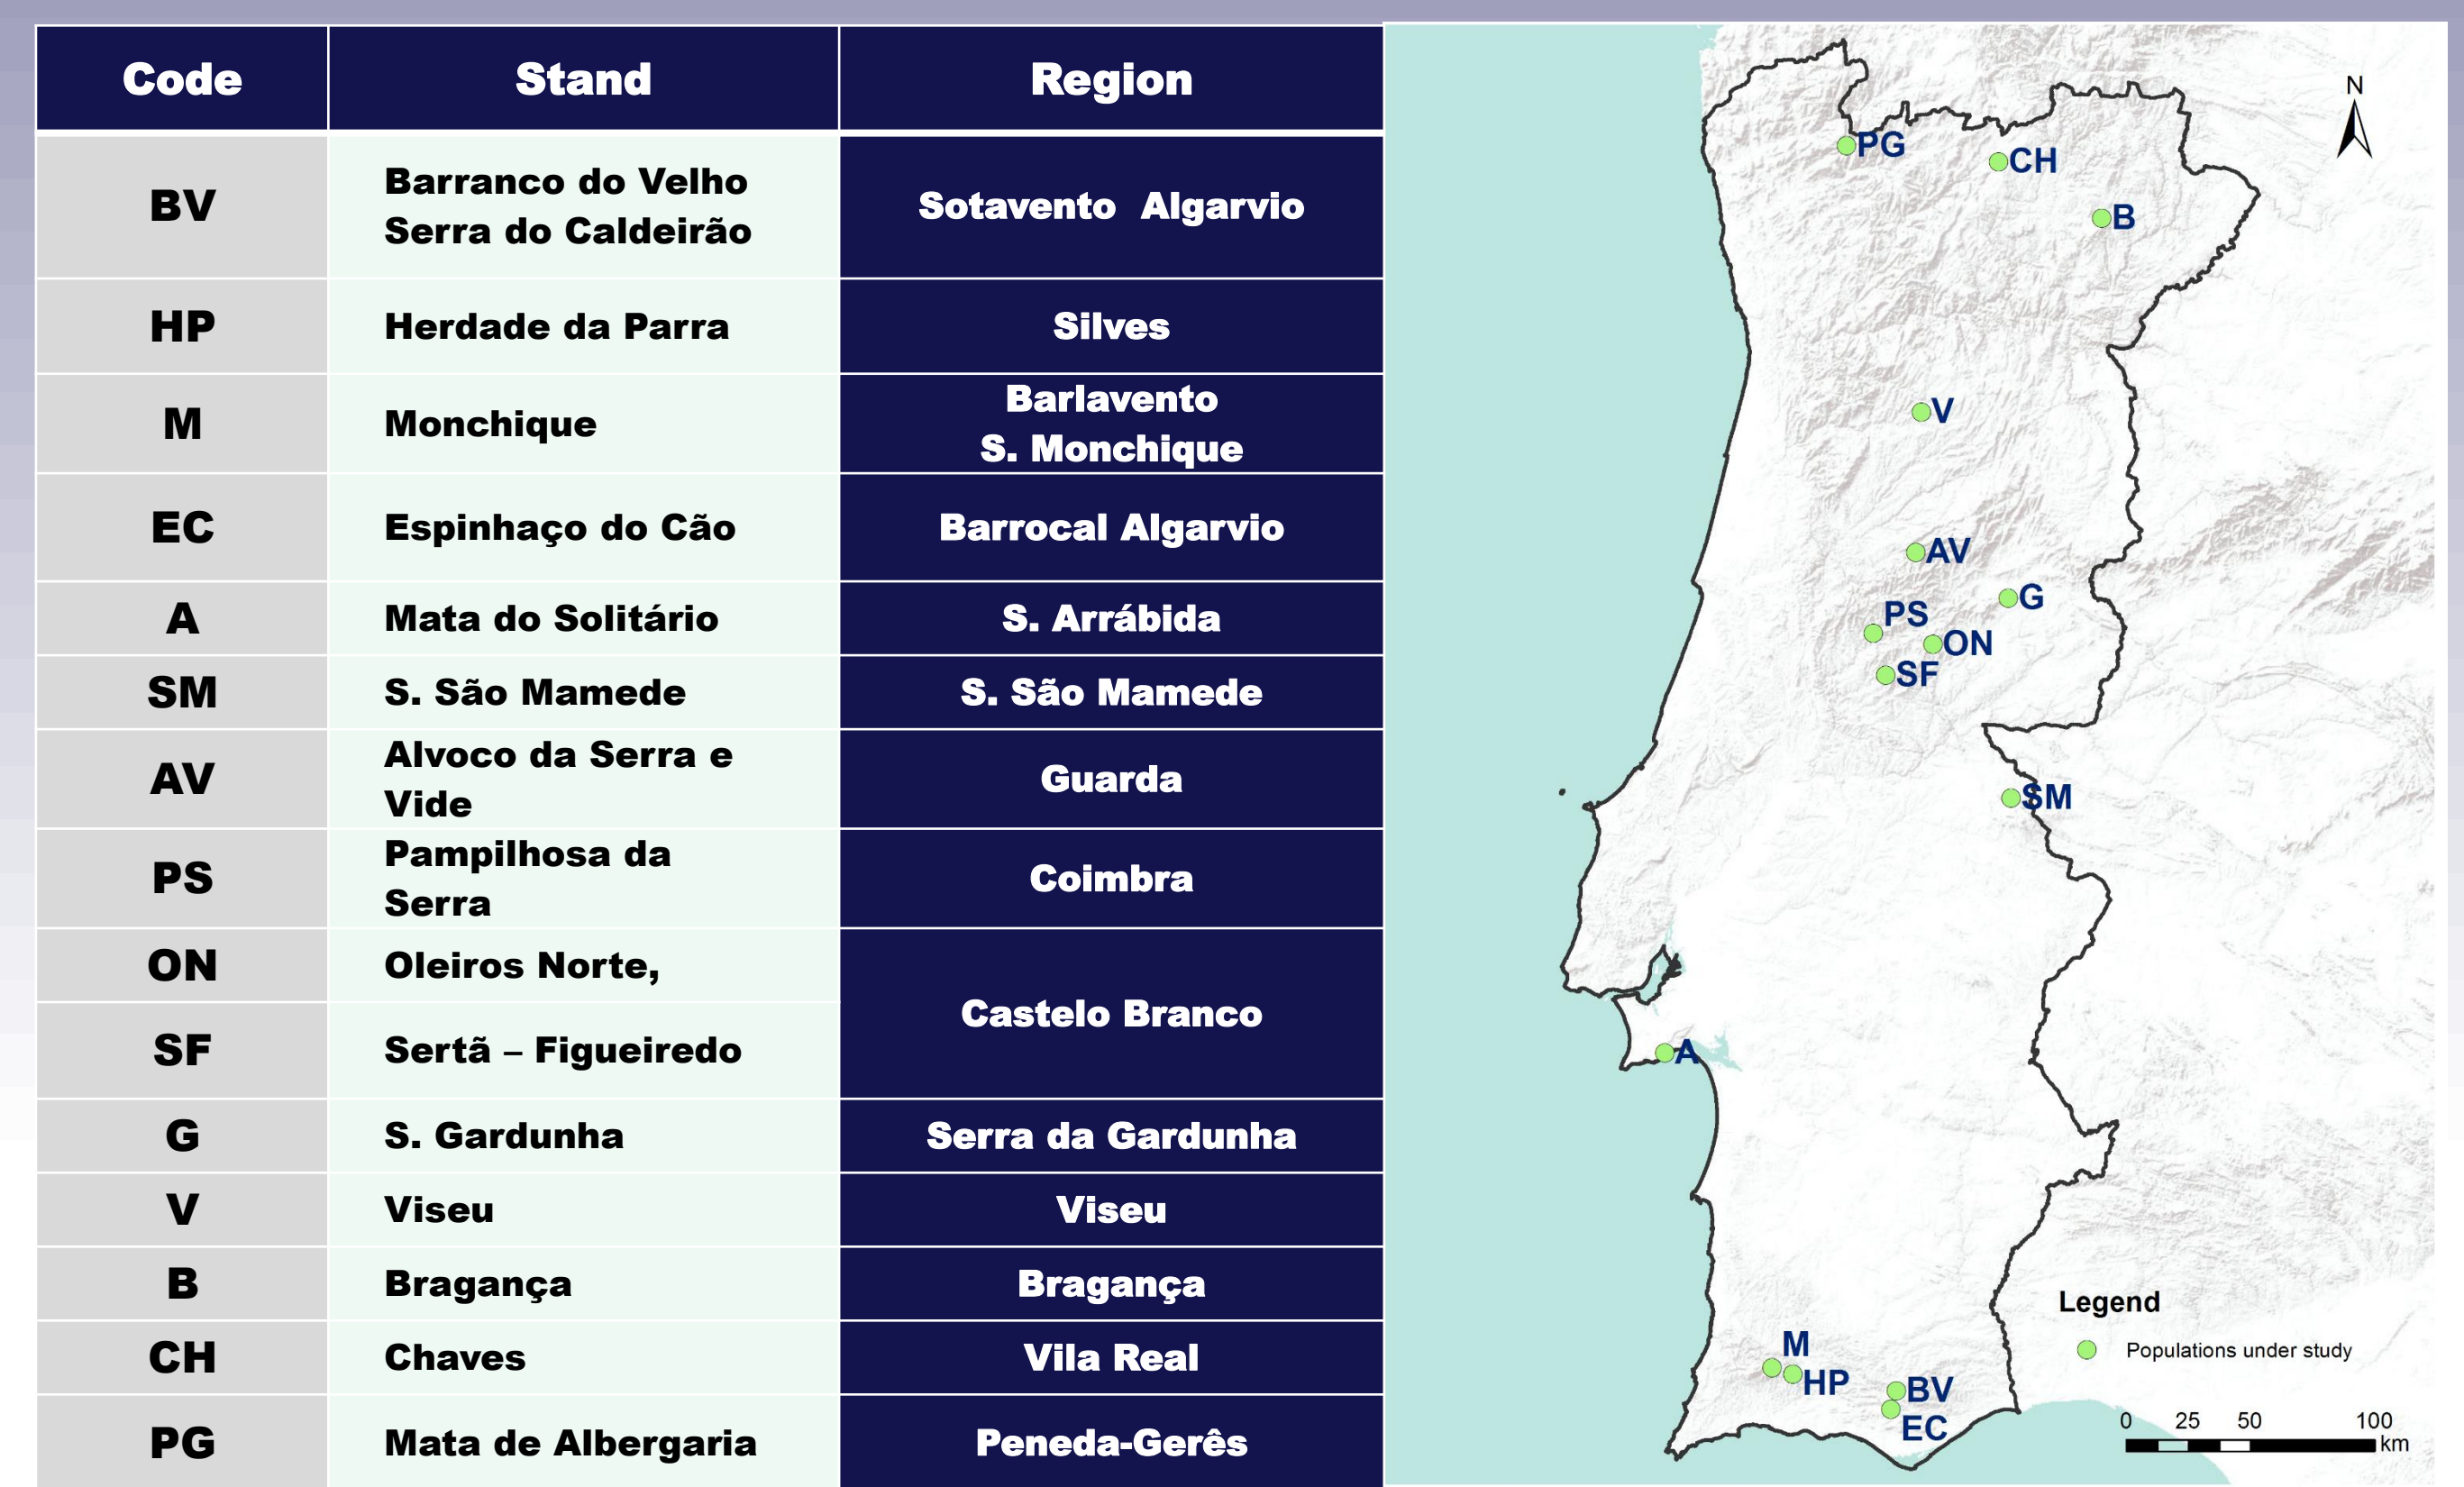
| Code | Stand | Region |
|---|---|---|
| BV | Barranco do Velho Serra do Caldeirão | Sotavento Algarvio |
| HP | Herdade da Parra | Silves |
| M | Monchique | Barlavento S. Monchique |
| EC | Espinhaço do Cão | Barrocal Algarvio |
| A | Mata do Solitário | S. Arrábida |
| SM | S. São Mamede | S. São Mamede |
| AV | Alvoco da Serra e Vide | Guarda |
| PS | Pampilhosa da Serra | Coimbra |
| ON | Oleiros Norte, | Castelo Branco |
| SF | Sertã – Figueiredo | |
| G | S. Gardunha | Serra da Gardunha |
| V | Viseu | Viseu |
| B | Bragança | Bragança |
| CH | Chaves | Vila Real |
| PG | Mata de Albergaria | Peneda-Gerês |

N
PG
CH
B
V
AV
G
PS
ON
SF
SM
A
M
HP
BV
EC

Legend
Populations under study
0 25 50 100 km